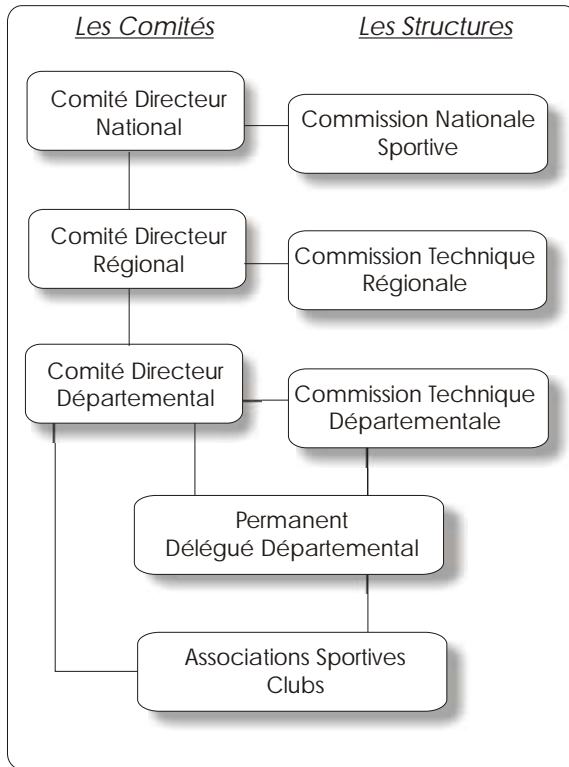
Les Comités

Les Structures

Comité Directeur National

Commission Nationale Sportive

Comité Directeur Régional

Commission Technique Régionale

Comité Directeur Départemental

Commission Technique Départementale

Permanent Délégué Départemental

Associations Sportives Clubs